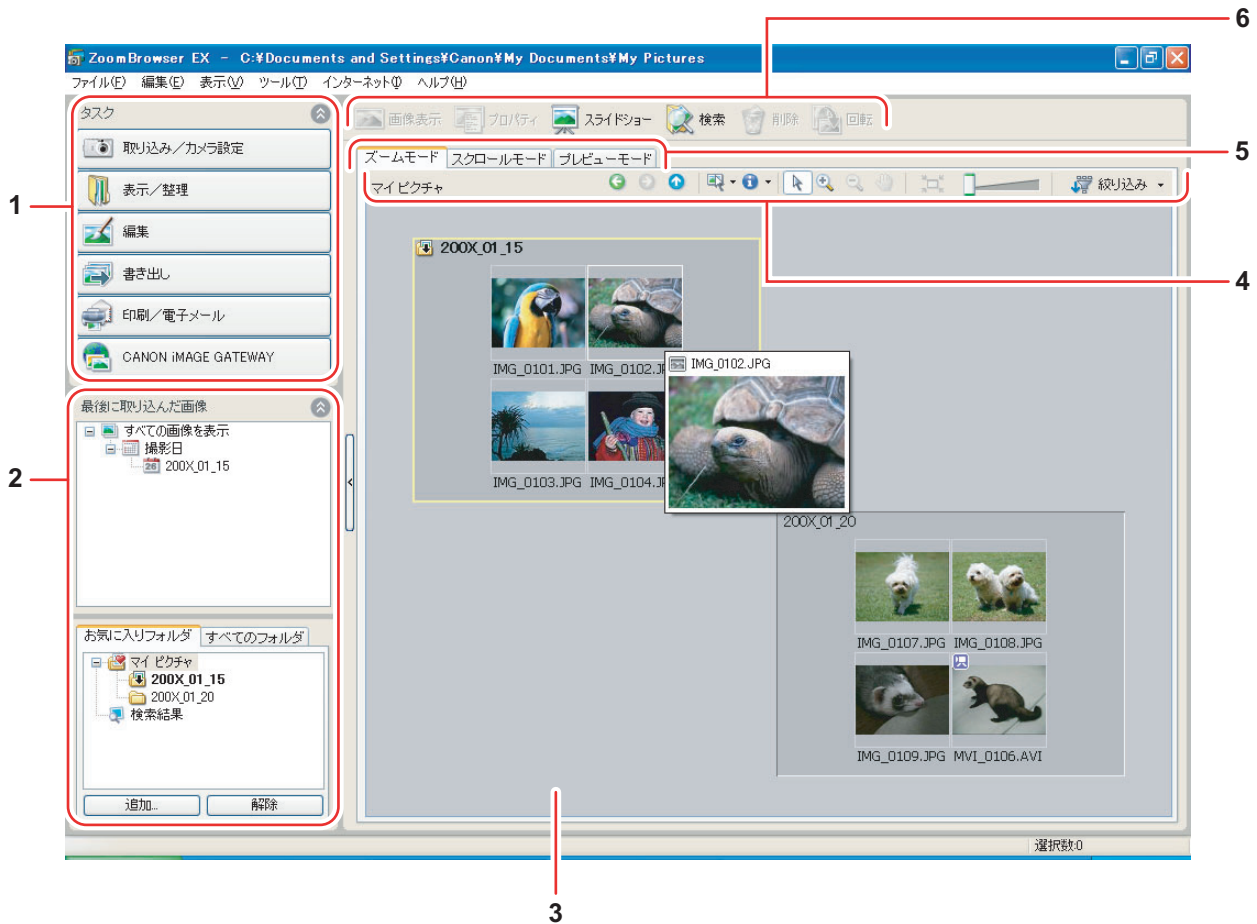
6

ZoomBrowser EX - C:¥Documents and Settings¥Canon¥My Documents¥My Pictures

ファイル(F) 編集(E) 表示(V) ツール(T) インターネット(I) ヘルプ(H)

タスク

取り込み／カメラ設定

表示／整理

編集

書き出し

印刷／電子メール

CANON iMAGE GATEWAY

1

最後に取り込んだ画像

すべての画像を表示

撮影日

200X_01_15

2

お気に入りフォルダ すべてのフォルダ

マイ ピクチャ

200X_01_15

200X_01_20

検索結果

追加... 解除

画像表示 プロパティ スライドショー 検索 削除 回転

ズームモード スクロールモード プレビューモード

5

マイ ピクチャ

絞り込み

4

200X_01_15

IMG_0101.JPG IMG_0102.JPG

IMG_0102.JPG

IMG_0103.JPG IMG_0104.JPG

200X_01_20

IMG_0107.JPG IMG_0108.JPG

IMG_0109.JPG MVI_0106.AVI

選択数:0

3